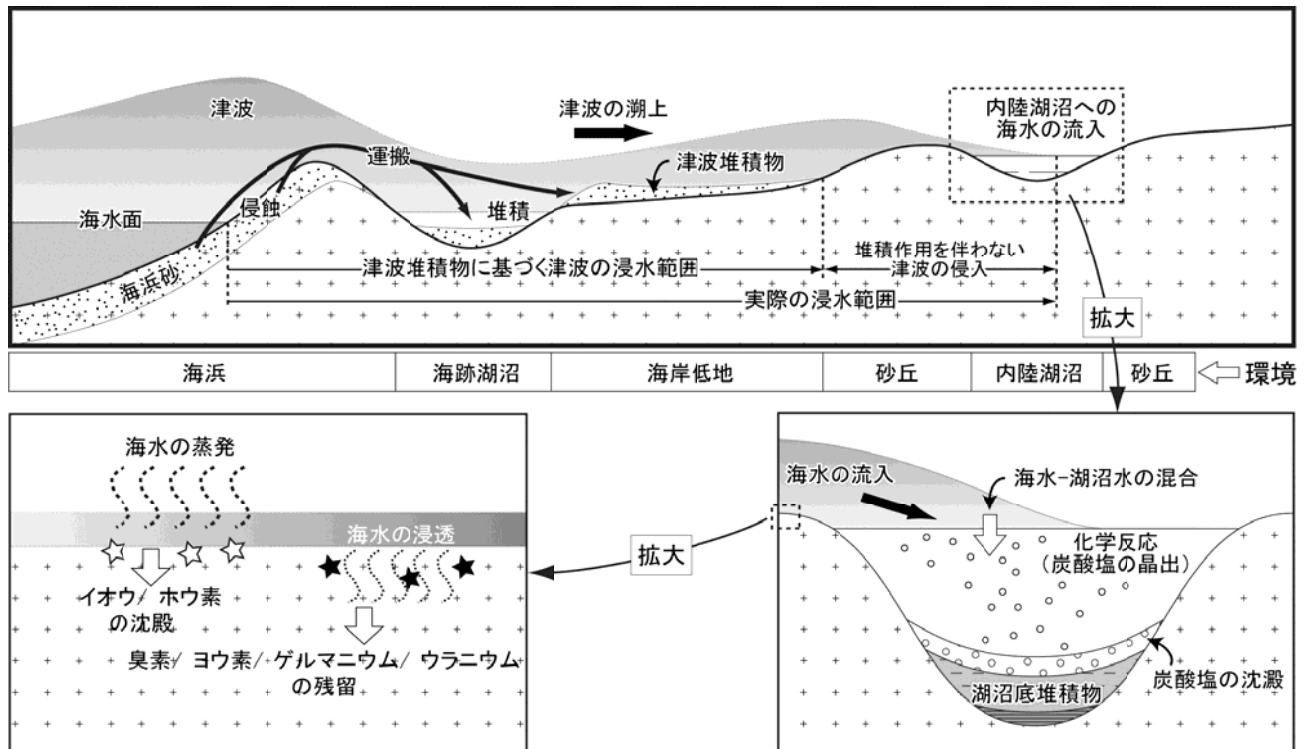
津波

津波の溯上

内陸湖沼への海水の流入

運搬

津波堆積物

侵蝕

海水面

堆積

海浜砂

津波堆積物に基づく津波の浸水範囲

堆積作用を伴わない津波の侵入

実際の浸水範囲

拡大

| 海浜 | 海跡湖沼 | 海岸低地 | 砂丘 | 内陸湖沼 | 砂丘 |
|---|---|---|---|---|---|

環境

海水の蒸発

海水の浸透

イオウ/ ホウ素の沈殿

臭素/ ヨウ素/ ゲルマニウム/ ウラニウムの残留

拡大

海水の流入

海水-湖沼水の混合

化学反応（炭酸塩の晶出）

湖沼底堆積物

炭酸塩の沈澱